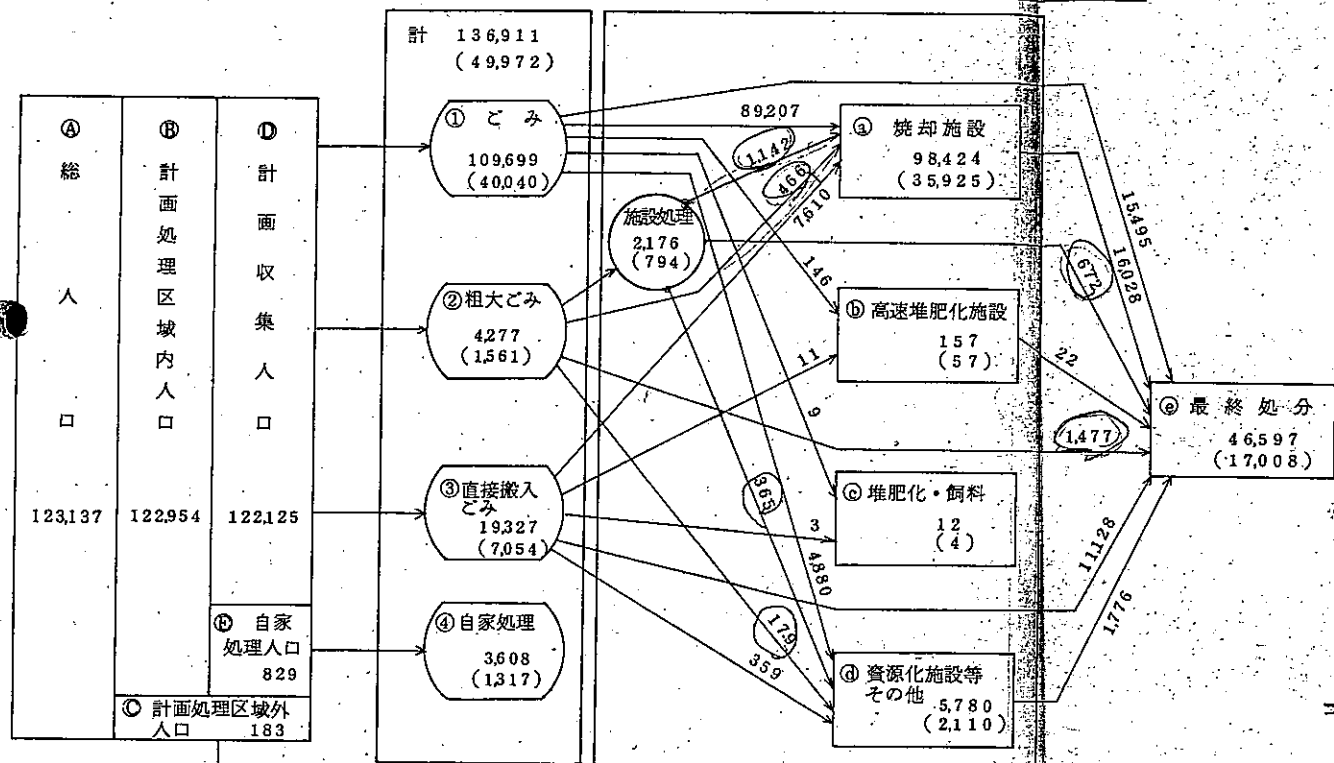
Ⓐ 総人口 123,137

Ⓑ 計画処理区域内人口 122,954

Ⓓ 計画収集人口 122,125

Ⓔ 自家処理人口 829

Ⓒ 計画処理区域外人口 183

計 136,911 (49,972)

① ごみ 109,699 (40,040)

②粗大ごみ 4,277 (1,561)

③直接搬入ごみ 19,327 (7,054)

④自家処理 3,608 (1,317)

施設処理 2,176 (794)

89,207

1,142

466

7,610

146

11

9

3

365

4,880

179

359

15,495

16,028

672

22

1,477

11,128

1,776

ⓐ 焼却施設 98,424 (35,925)

ⓑ 高速堆肥化施設 157 (57)

ⓒ 堆肥化・飼料 12 (4)

ⓓ 資源化施設等その他 5,780 (2,110)

ⓔ 最終処分 46,597 (17,008)